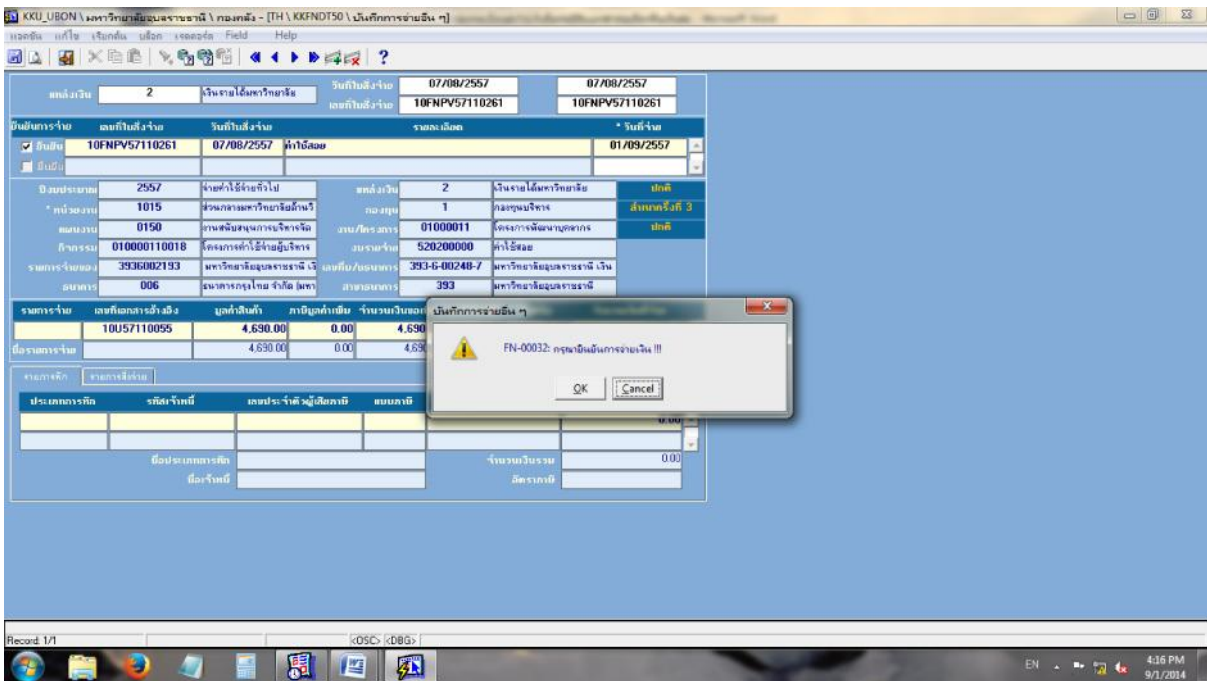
KKU_UBON \ มหาวิทยาลัยอุบลราชธานี \ กองคลัง - [TH \ KKFNDT50 \ บันทึกการจ่ายอื่น ๆ]

แฟ้ม แก้ไข เรียกค้น บล็อก เรคคอร์ด Field Help

แหล่งเงิน 2 เงินรายได้มหาวิทยาลัย

วันที่ใบสั่งจ่าย 07/08/2557 07/08/2557

เลขที่ใบสั่งจ่าย 10FNPV57110261 10FNPV57110261

ยืนยันการจ่าย เลขที่ใบสั่งจ่าย วันที่ใบสั่งจ่าย รายละเอียด * วันที่จ่าย

ยืนยัน 10FNPV57110261 07/08/2557 ค่าใช้สอย 01/09/2557

ยืนยัน

ปีงบประมาณ 2557 จ่ายค่าใช้จ่ายทั่วไป แหล่งเงิน 2 เงินรายได้มหาวิทยาลัย ปกติ

* หน่วยงาน 1015 ส่วนกลางมหาวิทยาลัยอุบลราชธานี กองทุน 1 กองทุนบริหาร ส่งนายครั้งที่ 3

แผนงาน 0150 งานสนับสนุนการบริหารจัด งาน/โครงการ 01000011 โครงการพัฒนาบุคลากร ปกติ

กิจกรรม 010000110018 โครงการค่าใช้จ่ายผู้บริหาร งบรายจ่าย 520200000 ค่าใช้สอย

รายการจ่ายของ 3936002193 มหาวิทยาลัยอุบลราชธานี เงิ เลขที่บ/ชธนาคาร 393-6-00248-7 มหาวิทยาลัยอุบลราชธานี เงิน

ธนาคาร 006 ธนาคารกรุงไทย จำกัด (มหา สาขาธนาคาร 393 มหาวิทยาลัยอุบลราชธานี

รายการจ่าย เลขที่เอกสารอ้างอิง มูลค่าสินค้า ภาษีมูลค่าเพิ่ม จำนวนเงินขอเ

10U57110055 4,690.00 0.00 4,690

ชื่อรายการจ่าย 4,690.00 0.00 4,690

รายการหัก รายการสิ่งจ่าย

ประเภทการหัก รหัสเจ้าหนี้ เลขประจำตัวผู้เสียภาษี แบบภาษี

0.00

ชื่อประเภทการหัก จำนวนเงินรวม 0.00

ชื่อเจ้าหนี้ อัตราภาษี

บันทึกการจ่ายอื่น ๆ

FN-00032: กรุณายืนยันการจ่ายเงิน !!!

OK Cancel

Record: 1/1 <OSC> <DBG>

EN 4:16 PM 9/1/2014